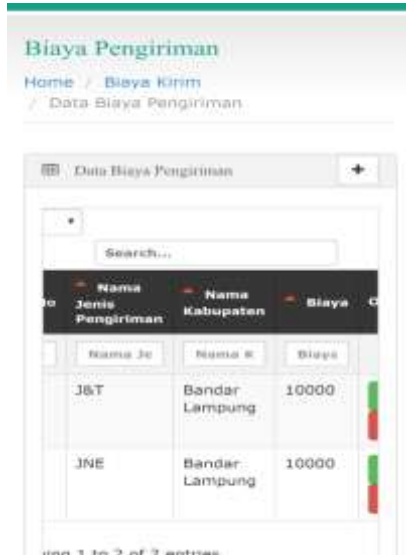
Biaya Pengiriman

Home / Biaya Kirim / Data Biaya Pengiriman

Data Biaya Pengiriman

+

Search...

| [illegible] | Nama Jenis Pengiriman | Nama Kabupaten | Biaya | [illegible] |
|---|---|---|---|---|
| | Nama Je | Nama K | Biaya | |
| | J&T | Bandar Lampung | 10000 | |
| | JNE | Bandar Lampung | 10000 | |

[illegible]ing 1 to 2 of 2 entries